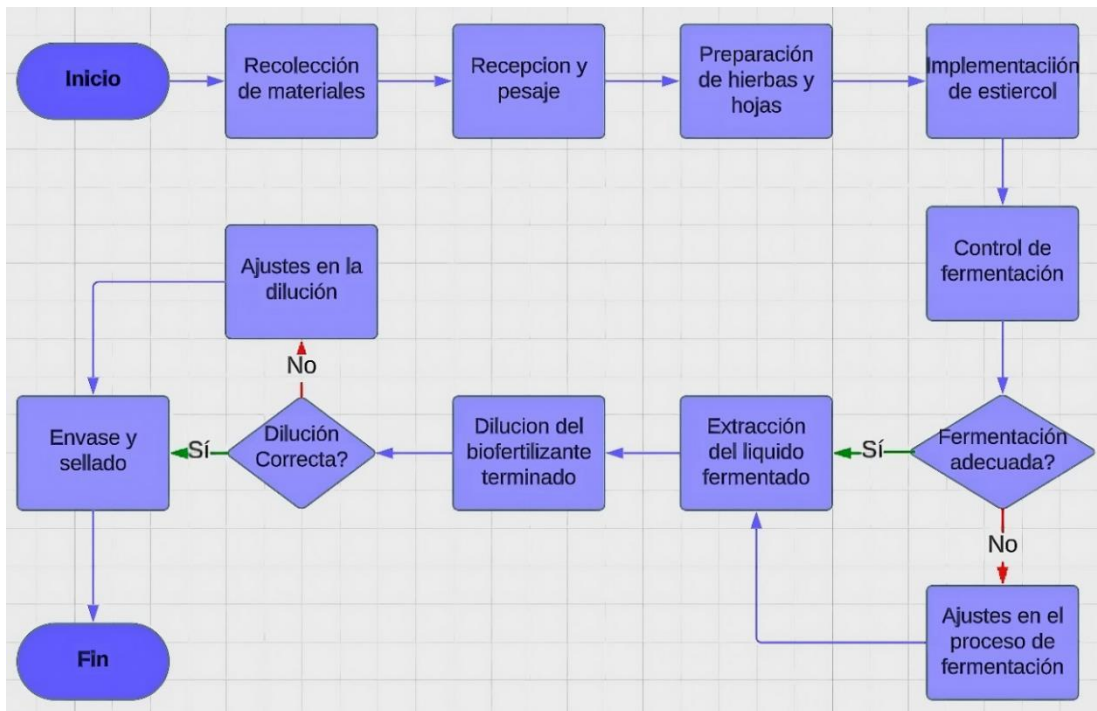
Inicio

Recolección de materiales

Recepcion y pesaje

Preparación de hierbas y hojas

Implementaciíón de estiercol

Control de fermentación

Fermentación adecuada?

Sí

No

Ajustes en el proceso de fermentación

Extracción del liquido fermentado

Dilucion del biofertilizante terminado

Dilución Correcta?

No

Ajustes en la dilución

Sí

Envase y sellado

Fin